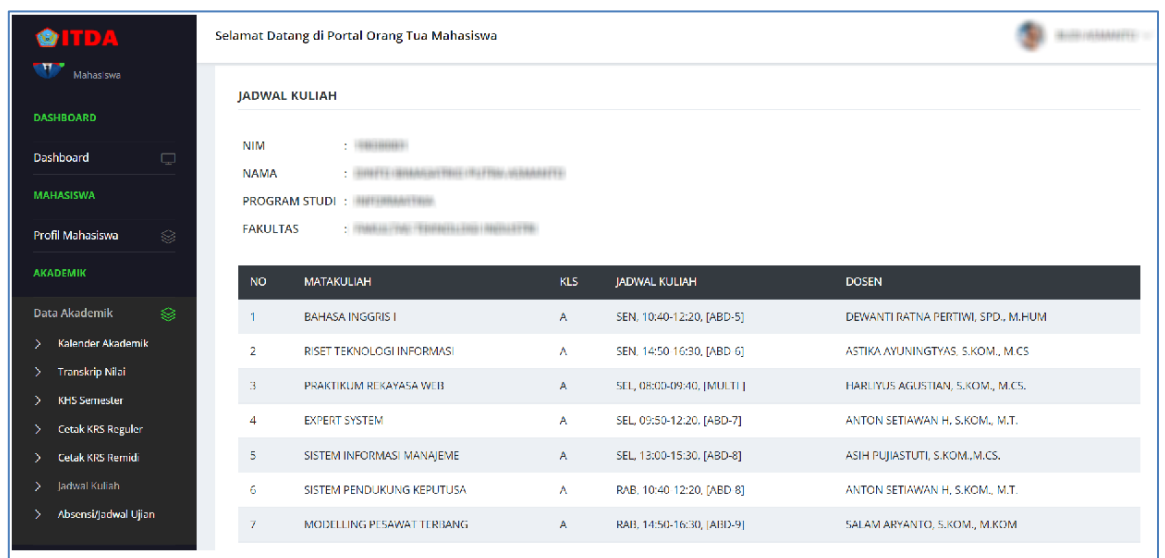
ITDA

Mahasiswa

DASHBOARD

Dashboard

MAHASISWA

Profil Mahasiswa

AKADEMIK

Data Akademik

> Kalender Akademik
> Transkrip Nilai
> KHS Semester
> Cetak KRS Reguler
> Cetak KRS Remidi
> Jadwal Kuliah
> Absensi/Jadwal Ujian

Selamat Datang di Portal Orang Tua Mahasiswa

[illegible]

JADWAL KULIAH

NIM : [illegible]
NAMA : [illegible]
PROGRAM STUDI : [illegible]
FAKULTAS : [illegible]

| NO | MATAKULIAH | KLS | JADWAL KULIAH | DOSEN |
|---|---|---|---|---|
| 1 | BAHASA INGGRIS I | A | SEN, 10:40-12:20, [ABD-5] | DEWANTI RATNA PERTIWI, SPD., M.HUM |
| 2 | RISET TEKNOLOGI INFORMASI | A | SEN, 14:50-16:30, [ABD-6] | ASTIKA AYUNINGTYAS, S.KOM., M.CS |
| 3 | PRAKTIKUM REKAYASA WEB | A | SEL, 08:00-09:40, [MULTI] | HARLIYUS AGUSTIAN, S.KOM., M.CS. |
| 4 | EXPERT SYSTEM | A | SEL, 09:50-12:20, [ABD-7] | ANTON SETIAWAN H, S.KOM., M.T. |
| 5 | SISTEM INFORMASI MANAJEME | A | SEL, 13:00-15:30, [ABD-8] | ASIH PUJIASTUTI, S.KOM.,M.CS. |
| 6 | SISTEM PENDUKUNG KEPUTUSA | A | RAB, 10:40-12:20, [ABD-8] | ANTON SETIAWAN H, S.KOM., M.T. |
| 7 | MODELLING PESAWAT TERBANG | A | RAB, 14:50-16:30, [ABD-9] | SALAM ARYANTO, S.KOM., M.KOM |